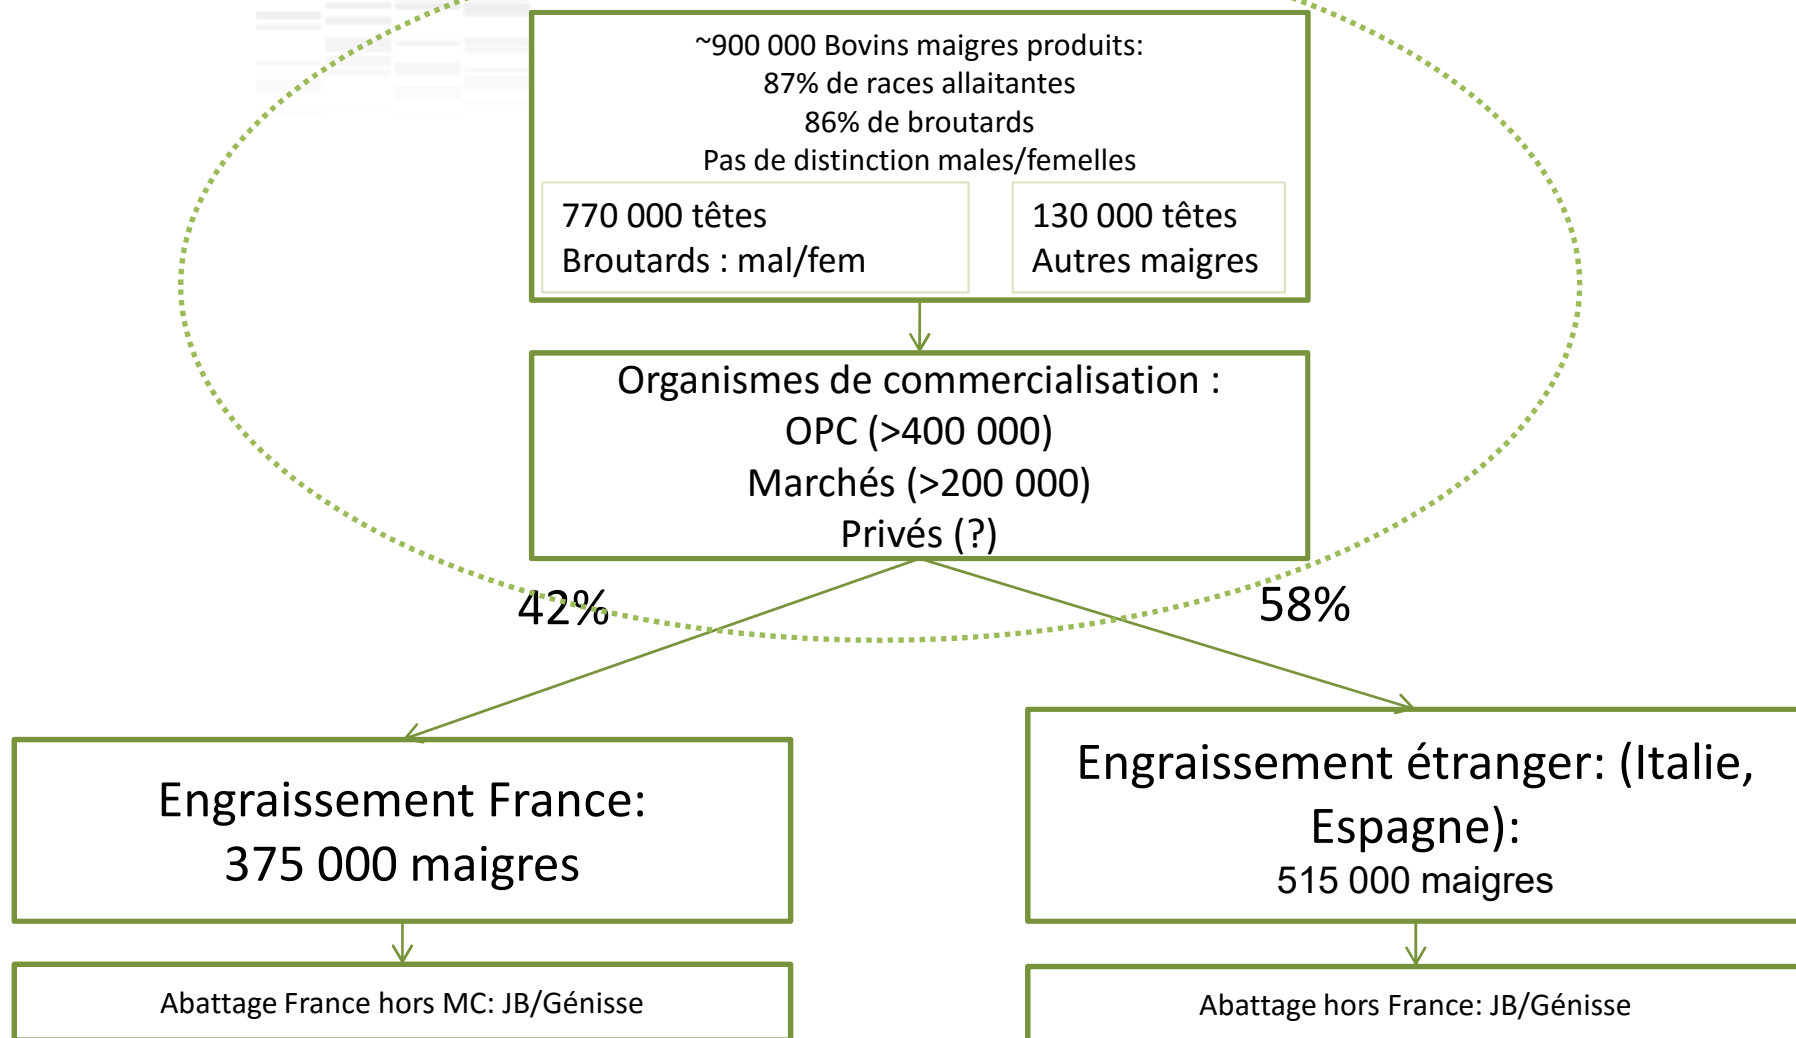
~900 000 Bovins maigres produits:
87% de races allaitantes
86% de broutards
Pas de distinction males/femelles

770 000 têtes
Broutards : mal/fem

130 000 têtes
Autres maigres

Organismes de commercialisation :
OPC (>400 000)
Marchés (>200 000)
Privés (?)

42%

58%

Engraissement France:
375 000 maigres

Engraissement étranger: (Italie, Espagne):
515 000 maigres

Abattage France hors MC: JB/Génisse

Abattage hors France: JB/Génisse